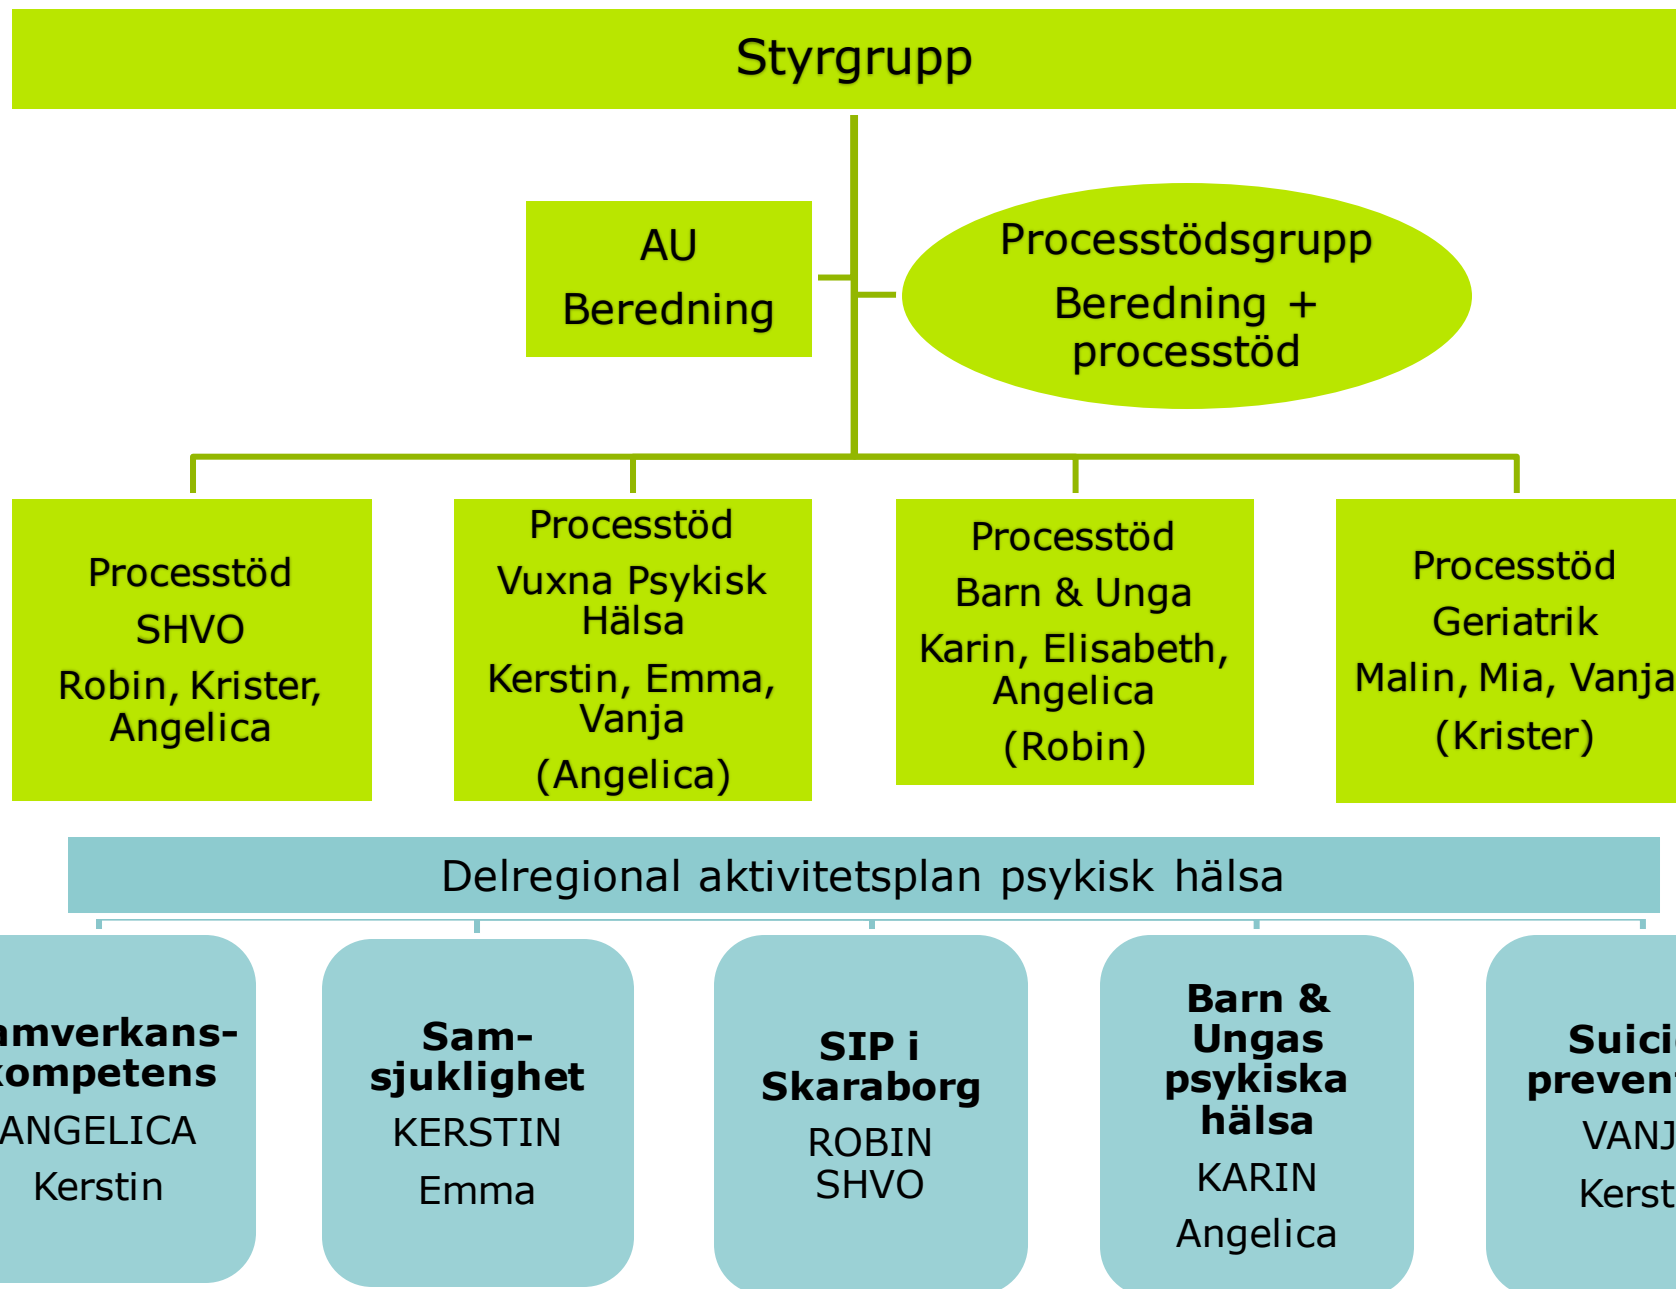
Styrgrupp

AU
Beredning

Processtödsgrupp
Beredning + processtöd

Processtöd
SHVO
Robin, Krister, Angelica

Processtöd
Vuxna Psykisk Hälsa
Kerstin, Emma, Vanja
(Angelica)

Processtöd
Barn & Unga
Karin, Elisabeth, Angelica
(Robin)

Processtöd
Geriatrik
Malin, Mia, Vanja
(Krister)

Delregional aktivitetsplan psykisk hälsa

amverkans-kompetens
ANGELICA
Kerstin

Sam-sjuklighet
KERSTIN
Emma

SIP i Skaraborg
ROBIN
SHVO

Barn & Ungas psykiska hälsa
KARIN
Angelica

Suici preven
VANJ
Kerst